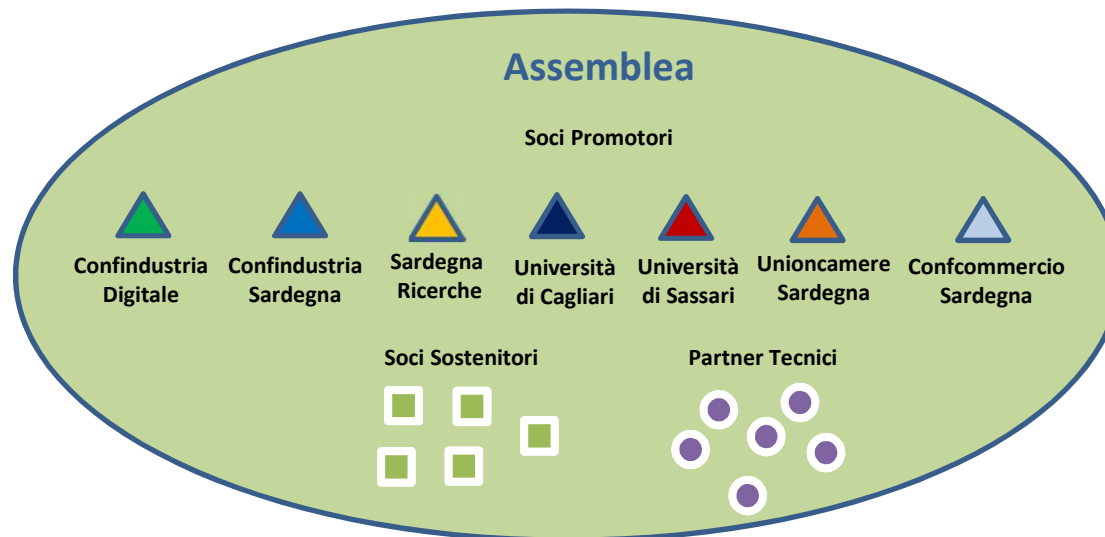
Assemblea

Soci Promotori

Confindustria Digitale

Confindustria Sardegna

Sardegna Ricerche

Università di Cagliari

Università di Sassari

Unioncamere Sardegna

Confcommercio Sardegna

Soci Sostenitori

Partner Tecnici